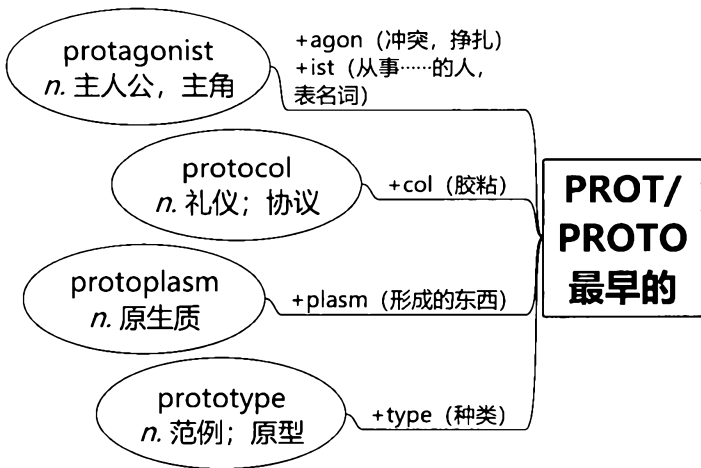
PROT/
PROTO
最早的

protagonist
n. 主人公，主角

+agon（冲突，挣扎）
+ist（从事……的人，表名词）

protocol
n. 礼仪；协议

+col（胶粘）

protoplasm
n. 原生质

+plasm（形成的东西）

prototype
n. 范例；原型

+type（种类）